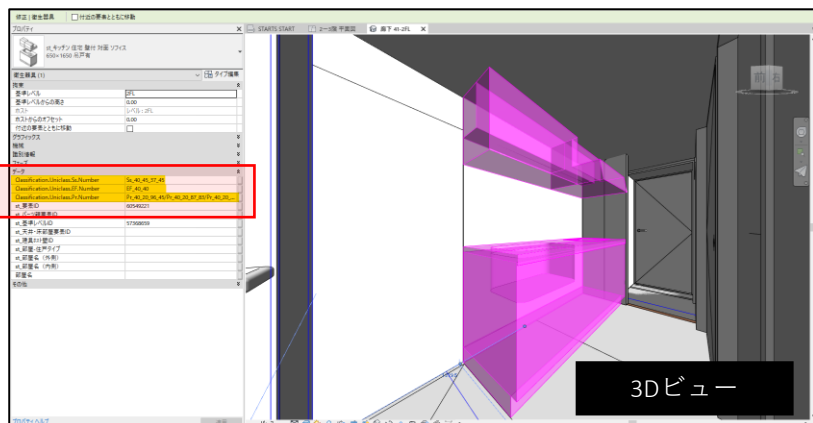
修正 | 衛生器具 | 付近の要素とともに移動

プロパティ

st_キッチン 住宅 壁付 対面 ソフィス
650×1650 吊戸有

衛生器具 (1) | タイプ編集

| | |
|---|---|
| 拘束 | |
| 基準レベル | 2FL |
| 基準レベルからの高さ | 0.00 |
| ホスト | レベル : 2FL |
| ホストからのオフセット | 0.00 |
| 付近の要素とともに移動 | ☐ |
| グラフィックス | |
| 解析 | |
| 識別情報 | |
| フェーズ | |
| データ | |
| Classification.Uniclass.Ss.Number | Ss_40_45_37_45 |
| Classification.Uniclass.EF.Number | EF_40_40 |
| Classification.Uniclass.Pr.Number | Pr_40_20_96_45/Pr_40_20_87_83/Pr_40_20_... |
| st_要素ID | 00546221 |
| st_ビュー関連要素ID | |
| st_基準レベルID | 57308659 |
| st_天井・床関連要素ID | |
| st_建具ユニ番ID | |
| st_部屋・住戸タイプ | |
| st_部屋名（外側） | |
| st_部屋名（内側） | |
| 部屋名 | |
| その他 | |

プロパティヘルプ 適用

STARTS START | 1 - (1)階 平面図 | 廊下 4t-2FL ×

前

3Dビュー